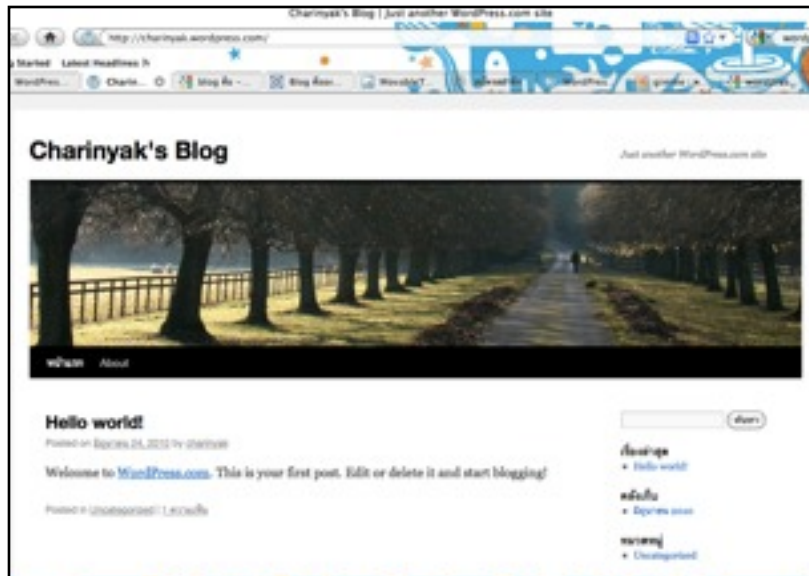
Charinyak's Blog | Just another WordPress.com site

http://charinyak.wordpress.com/

Started Latest Headlines

WordPres... Charin... Blog Ro... Movable? WordPres...

Charinyak's Blog

Just another WordPress.com site

หน้าแรก About

Hello world!

Posted on มิถุนายน 24, 2010 by charinyak

Welcome to WordPress.com. This is your first post. Edit or delete it and start blogging!

Posted in Uncategorized | 1 ความเห็น

ค้นหา

เรื่องล่าสุด
• Hello world!

คลังเก็บ
• มิถุนายน 2010

หมวดหมู่
• Uncategorized